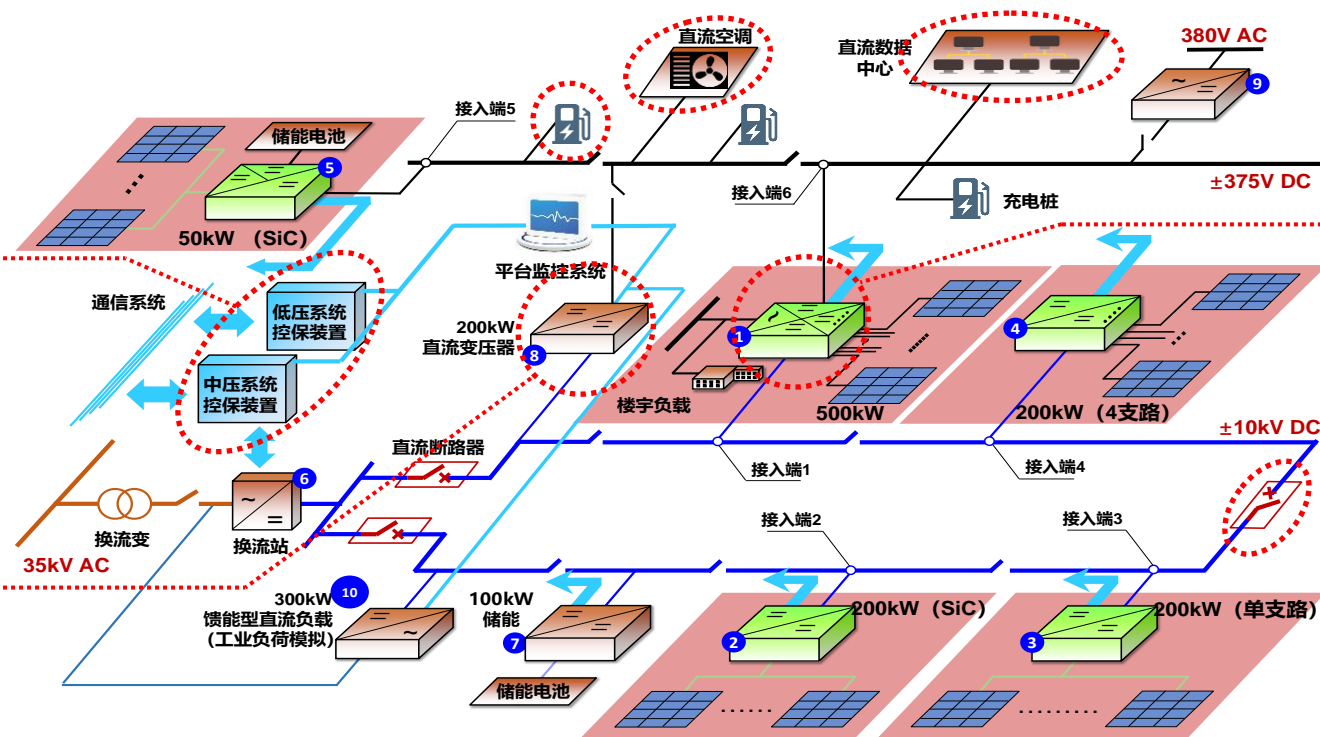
直流空调
直流数据中心
380V AC
9
接入端5
储能电池
5
50kW (SiC)
接入端6
±375V DC
充电桩
平台监控系统
通信系统
低压系统控保装置
中压系统控保装置
200kW 直流变压器
8
1
4
楼宇负载
500kW
200kW (4支路)
±10kV DC
直流断路器
接入端1
接入端4
6
换流变
换流站
35kV AC
接入端2
接入端3
300kW
10
馈能型直流负载
(工业负荷模拟)
100kW
储能
7
200kW (SiC)
200kW (单支路)
2
3
储能电池